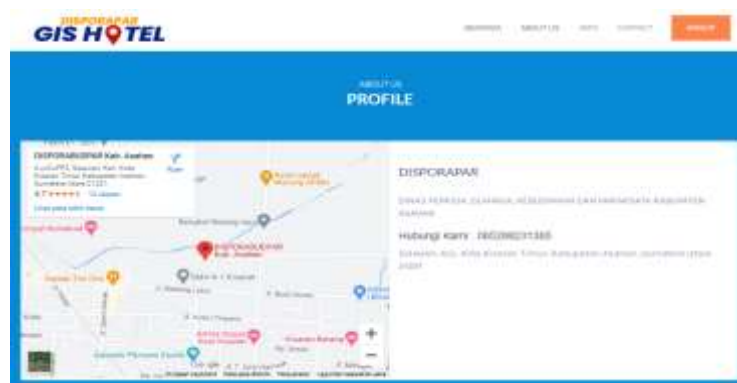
DISPORAPAR
GIS HOTEL

BERANDA ABOUT US INFO CONTACT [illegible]

ABOUT US
PROFILE

DISPORABUDPAR Kab. Asahan
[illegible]
4.7 ★★★★★ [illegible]
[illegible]

DISPORABUDPAR Kab. Asahan

+
−

DISPORAPAR

DINAS PEMUDA OLAHRAGA KEBUDAYAAN DAN PARIWISATA KABUPATEN ASAHAN

Hubungi Kami : 0852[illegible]

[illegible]